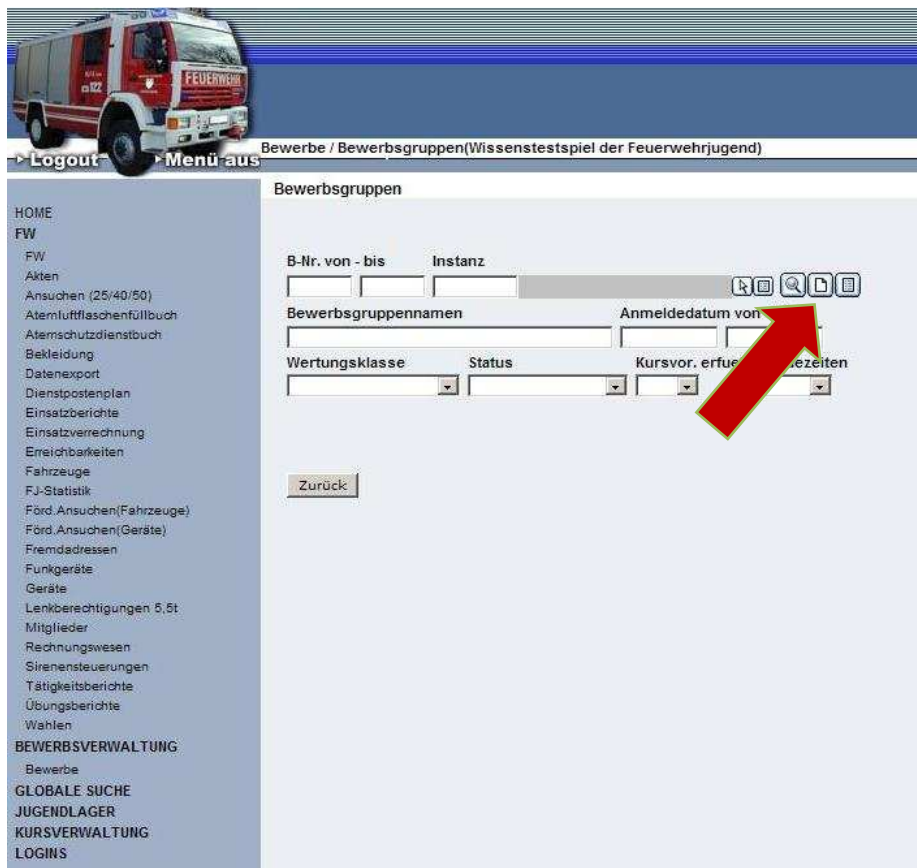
FEUERWEHR

Logout Menü aus

Bewerbe / Bewerbsgruppen(Wissenstestspiel der Feuerwehrjugend)

Bewerbsgruppen

HOME
FW
FW
Akten
Ansuchen (25/40/50)
Atemluftflaschenfüllbuch
Atemschutzdienstbuch
Bekleidung
Datenexport
Dienstpostenplan
Einsatzberichte
Einsatzverrechnung
Erreichbarkeiten
Fahrzeuge
FJ-Statistik
Förd.Ansuchen(Fahrzeuge)
Förd.Ansuchen(Geräte)
Fremdadressen
Funkgeräte
Geräte
Lenkberechtigungen 5,5t
Mitglieder
Rechnungswesen
Sirenensteuerungen
Tätigkeitsberichte
Übungsberichte
Wahlen
BEWERBSVERWALTUNG
Bewerbe
GLOBALE SUCHE
JUGENDLAGER
KURSVERWALTUNG
LOGINS

B-Nr. von - bis
Instanz
Bewerbsgruppennamen
Anmeldedatum von
Wertungsklasse
Status
Kursvor. erfue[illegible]
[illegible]zeiten

Zurück